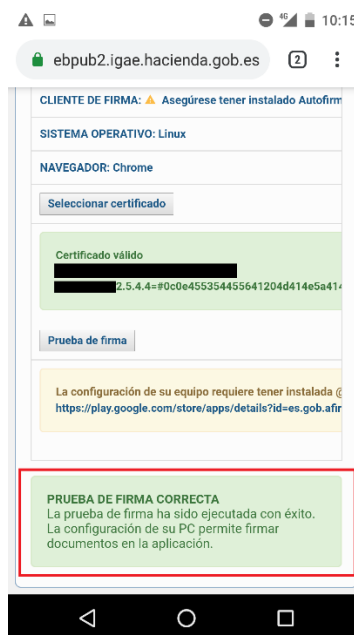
4G 10:15

ebpub2.igae.hacienda.gob.es 2

CLIENTE DE FIRMA: Asegúrese tener instalado Autofirm

SISTEMA OPERATIVO: Linux

NAVEGADOR: Chrome

Seleccionar certificado

Certificado válido
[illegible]
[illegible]2.5.4.4=#0c0e455354455641204d414e5a414

Prueba de firma

La configuración de su equipo requiere tener instalada @
https://play.google.com/store/apps/details?id=es.gob.afir

PRUEBA DE FIRMA CORRECTA
La prueba de firma ha sido ejecutada con éxito.
La configuración de su PC permite firmar documentos en la aplicación.